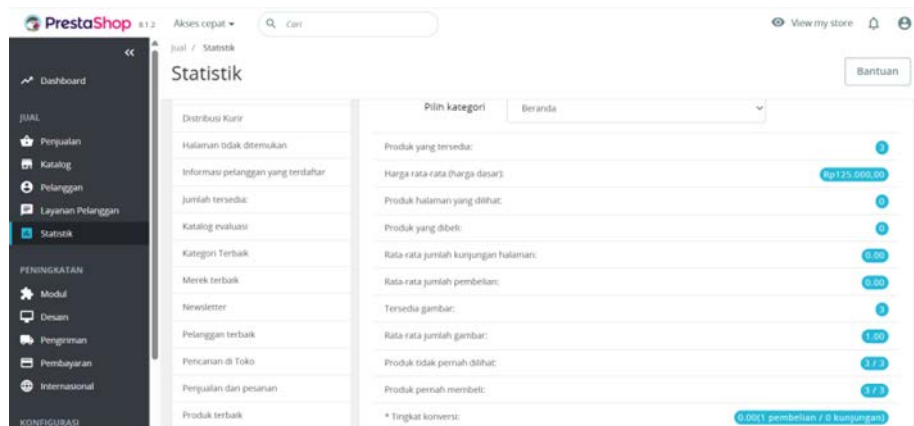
PrestaShop 8.1.2 Akses cepat ▾ Cari

View my store

«

Dashboard

JUAL

Penjualan

Katalog

Pelanggan

Layanan Pelanggan

Statistik

PENINGKATAN

Modul

Desain

Pengiriman

Pembayaran

Internasional

KONFIGURASI

Jual / Statistik

Statistik

Bantuan

Distribusi Kurir

Halaman tidak ditemukan

Informasi pelanggan yang terdaftar

Jumlah tersedia:

Katalog evaluasi

Kategori Terbaik

Merek terbaik

Newsletter

Pelanggan terbaik

Pencarian di Toko

Penjualan dan pesanan

Produk terbaik

Pilih kategori Beranda

| | |
|---|---|
| Produk yang tersedia: | 3 |
| Harga rata-rata (harga dasar): | Rp125.000,00 |
| Produk halaman yang dilihat: | 0 |
| Produk yang dibeli: | 0 |
| Rata-rata jumlah kunjungan halaman: | 0.00 |
| Rata-rata jumlah pembelian: | 0.00 |
| Tersedia gambar: | 3 |
| Rata-rata jumlah gambar: | 1.00 |
| Produk tidak pernah dilihat: | 3 / 3 |
| Produk pernah membeli: | 3 / 3 |
| * Tingkat konversi: | 0.00(1 pembelian / 0 kunjungan) |